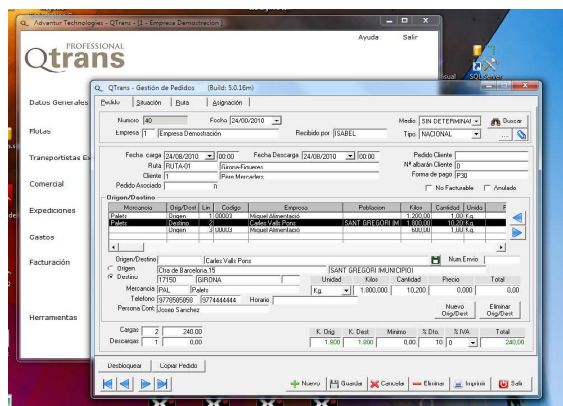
Advantur Technologies - QTrans - [1 - Empresa Demostración]

Ayuda Salir

PROFESSIONAL
Qtrans

Datos Generales
Flotas
Transportistas Ex
Comercial
Expediciones
Gastos
Facturación
Herramientas

QTrans - Gestión de Pedidos (Build: 5.0.16m)

Pedido | Situación | Ruta | Asignación

Numero 40 Fecha 24/00/2010 Medio SIN DETERMINAR Buscar
Empresa 1 Empresa Demostración Recibido por ISABEL Tipo NACIONAL

Fecha carga 24/08/2010 00:00 Fecha Descarga 24/08/2010 00:00 Pedido Cliente
Ruta RUTA-01 Girona-Figueres Nº albarán Cliente 0
Cliente 1 Pere Mercader Forma de pago P30
Pedido Asociado 0 No Facturable Anulado

Origen/Destino

| Mercancia | Orig/Dest | Lin | Codigo | Empresa | Poblacion | Kilos | Cantidad | Unida |
|---|---|---|---|---|---|---|---|---|
| Palets | Origen | 1 | 00003 | Miquel Alimentació | | 1.200,000 | 1,00 | Kg. |
| Palets | Destino | 2 | | Carles Valls Pons | SANT GREGORI (M | 1.800,000 | 10,20 | Kg. |
| | Origen | 3 | 00003 | Miquel Alimentació | | 600,000 | 1,00 | Kg. |

Origen/Destino Carles Valls Pons Num Envio
Origen Ctra de Barcelona,15 SANT GREGORI (MUNICIPIO)
Destino 17150 GIRONA Unidad Kilos Cantidad Precio Total
Mercancia PAL Palets Kg. 1.800,000 10,200 0,000 0,00
Telefono 9770585859 9774444444 Horario
Persona Cont. Josep Sanchez
Nuevo Orig/Dest Eliminar Orig/Dest

Cargas 2 240,00
Descargas 1 0,00
K. Orig K. Dest Minimo % Dto. % IVA Total
1.800 1.800 0,00 10 0 240,00

Desbloquear Copiar Pedido

Nuevo Guardar Cancelar Eliminar Imprimir Salir